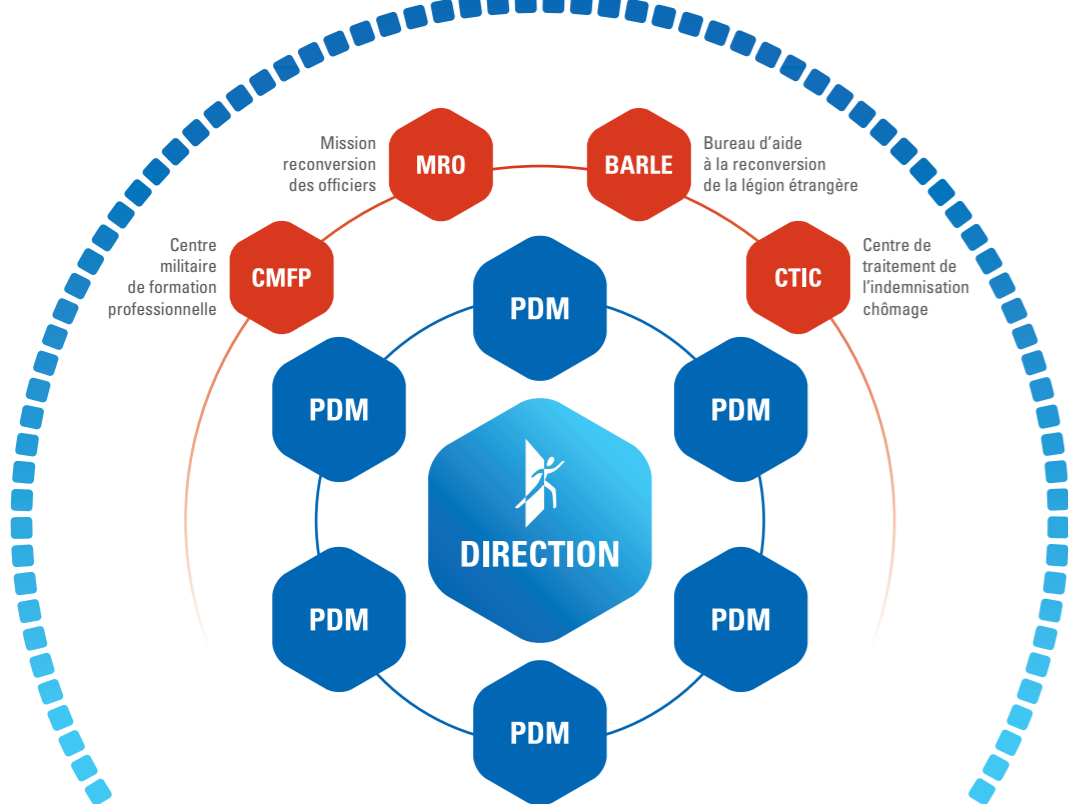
Mission reconversion des officiers

MRO

BARLE

Bureau d'aide à la reconversion de la légion étrangère

Centre militaire de formation professionnelle

CMFP

CTIC

Centre de traitement de l'indemnisation chômage

PDM

PDM

PDM

DIRECTION

PDM

PDM

PDM

PDM